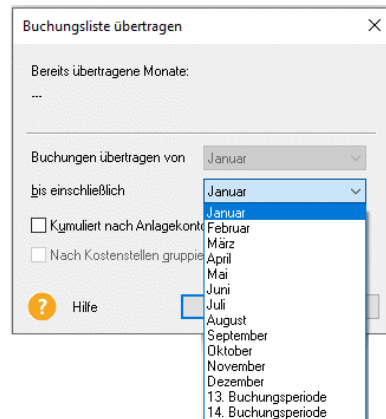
Buchungsliste übertragen

×

Bereits übertragene Monate:

---

Buchungen übertragen von

Januar

bis einschließlich

Januar

Kumuliert nach Anlagekont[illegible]

Nach Kostenstellen gruppi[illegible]

?

Hilfe

Januar
Februar
März
April
Mai
Juni
Juli
August
September
Oktober
November
Dezember
13. Buchungsperiode
14. Buchungsperiode